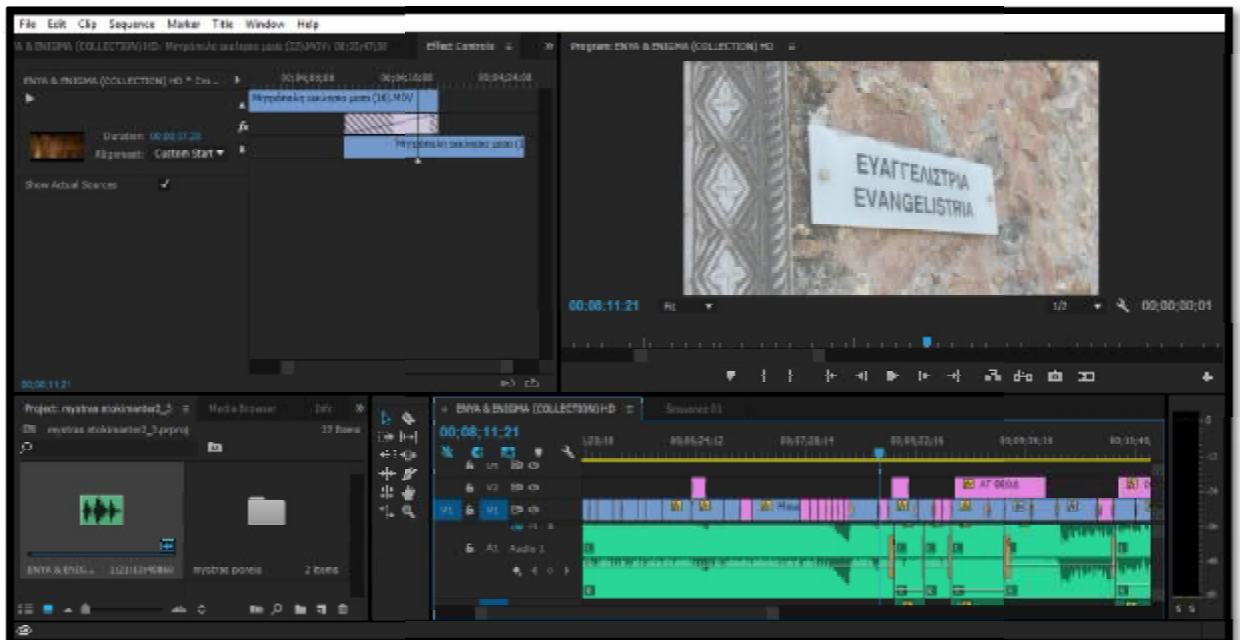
File Edit Clip Sequence Marker Title Window Help

A & ENIGMA (COLLECTION) HD: Μητρόπολη ακόλουθο μονο (32).MOV: 00;00;47;30

Effect Controls ≡

ENYA & ENIGMA (COLLECTION) HD * Cro...

00;04;08;00

00;04;16;00

00;04;24;00

Μητρόπολη ακόλουθο μονο (16).MOV

Duration: 00;00;17;20

Alignment: Custom Start

Μητρόπολη ακόλουθο μονο (1

Show Actual Sources

00;08;11;21

Program: ENYA & ENIGMA (COLLECTION) HD ≡

ΕΥΑΓΓΕΛΙΣΤΡΙΑ
EVANGELISTRIA

00;08;11;21

Fit

1/2

00;00;00;01

Project: mystras ektimanter2_3 ≡

Media Browser

Info

mystras ektimanter2_3.prproj

37 Items

ENYA & ENIG...

1;23;13;90860

mystras poreia

2 Items

ENYA & ENIGMA (COLLECTION) HD ≡

Sequence 01

00;08;11;21

;23;18

00;06;24;12

00;07;28;14

00;08;32;16

00;09;36;18

00;10;40;

V3

V2

V1

V1

A7 0008

A1

Audio 1

Fx